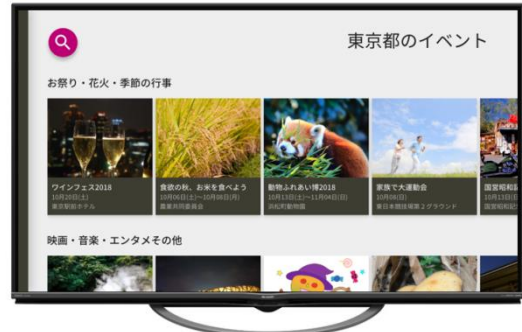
東京都のイベント

お祭り・花火・季節の行事

ワインフェス2018
10月20日(土)
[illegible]

食欲の秋、お米を食べよう
10月06日(土)〜10月08日(月)
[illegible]

動物ふれあい祭2018
10月13日(土)〜11月04日(日)
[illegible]

家族で大運動会
10月08日(月)
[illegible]

国营昭和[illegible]
10月13日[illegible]
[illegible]

映画・音楽・エンタメその他